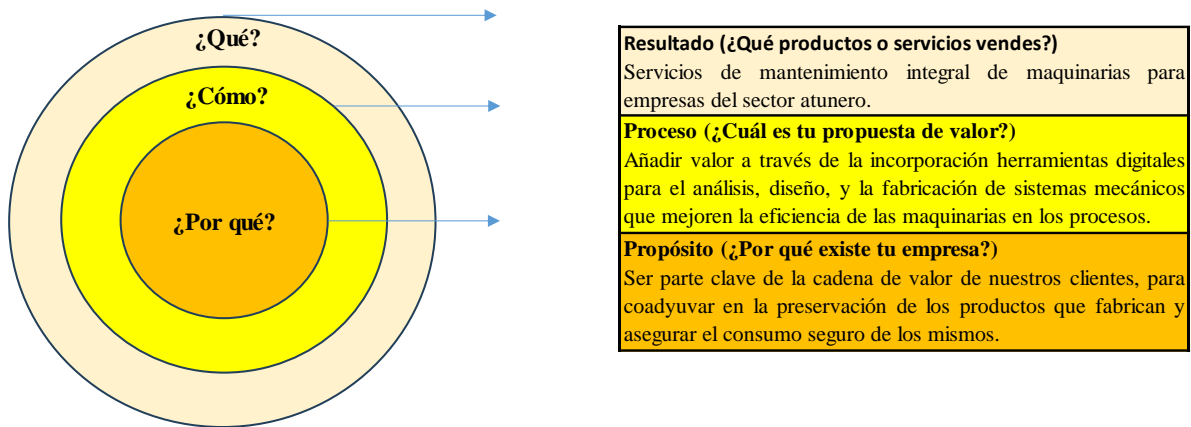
¿Qué?

¿Cómo?

¿Por qué?

Resultado (¿Qué productos o servicios vendes?)
Servicios de mantenimiento integral de maquinarias para empresas del sector atunero.

Proceso (¿Cuál es tu propuesta de valor?)
Añadir valor a través de la incorporación herramientas digitales para el análisis, diseño, y la fabricación de sistemas mecánicos que mejoren la eficiencia de las maquinarias en los procesos.

Propósito (¿Por qué existe tu empresa?)
Ser parte clave de la cadena de valor de nuestros clientes, para coadyuvar en la preservación de los productos que fabrican y asegurar el consumo seguro de los mismos.